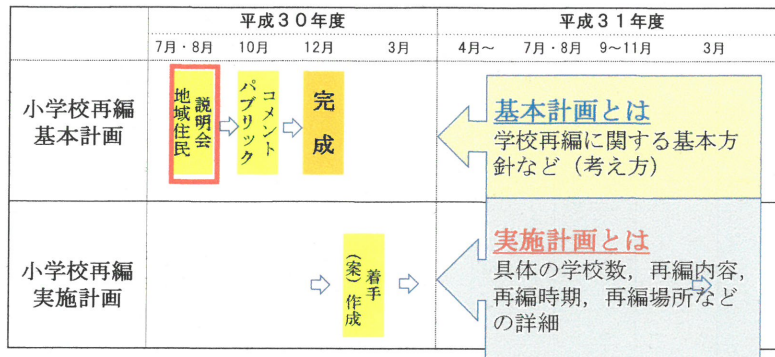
|  | 平成３０年度 |  |  |  | 平成３１年度 |  |  |  |
|---|---|---|---|---|---|---|---|---|
|  | 7月・8月 | 10月 | 12月 | 3月 | 4月～ | 7月・8月 | 9～11月 | 3月 |
| 小学校再編基本計画 | 地域住民説明会 | コメントパブリック | 完成 |  | 基本計画とは 学校再編に関する基本方針など（考え方） |  |  |  |
| 小学校再編実施計画 |  |  |  | （案）作成着手 | 実施計画とは 具体の学校数，再編内容，再編時期，再編場所などの詳細 |  |  |  |